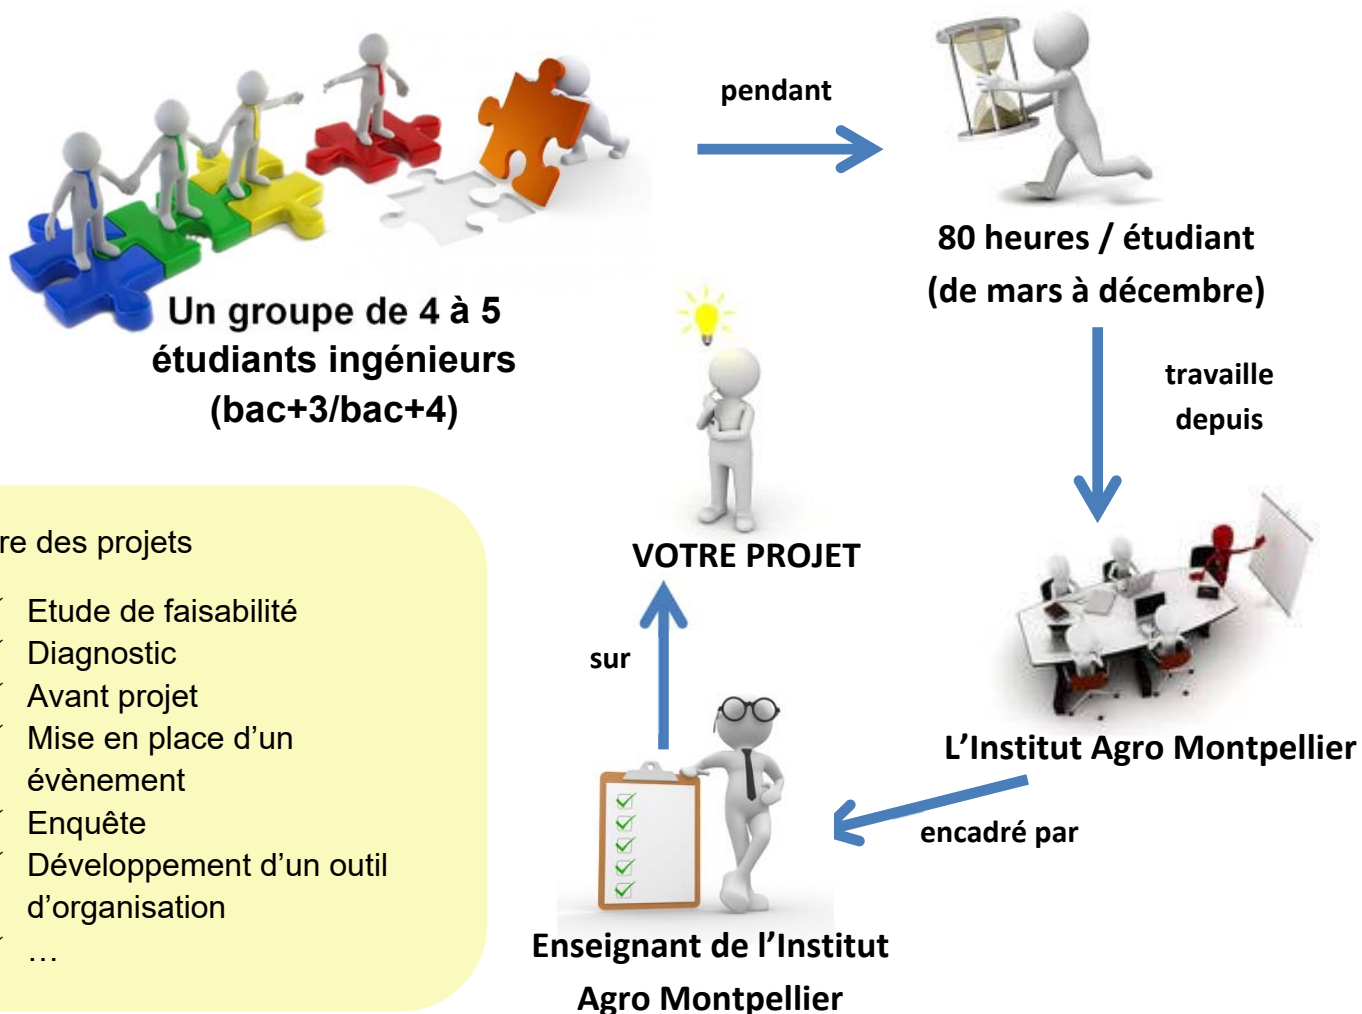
Un groupe de 4 à 5 étudiants ingénieurs (bac+3/bac+4)

pendant

80 heures / étudiant (de mars à décembre)

travaille depuis

L'Institut Agro Montpellier

encadré par

Enseignant de l'Institut Agro Montpellier

sur

VOTRE PROJET

re des projets

Etude de faisabilité
Diagnostic
Avant projet
Mise en place d'un évènement
Enquête
Développement d'un outil d'organisation
…